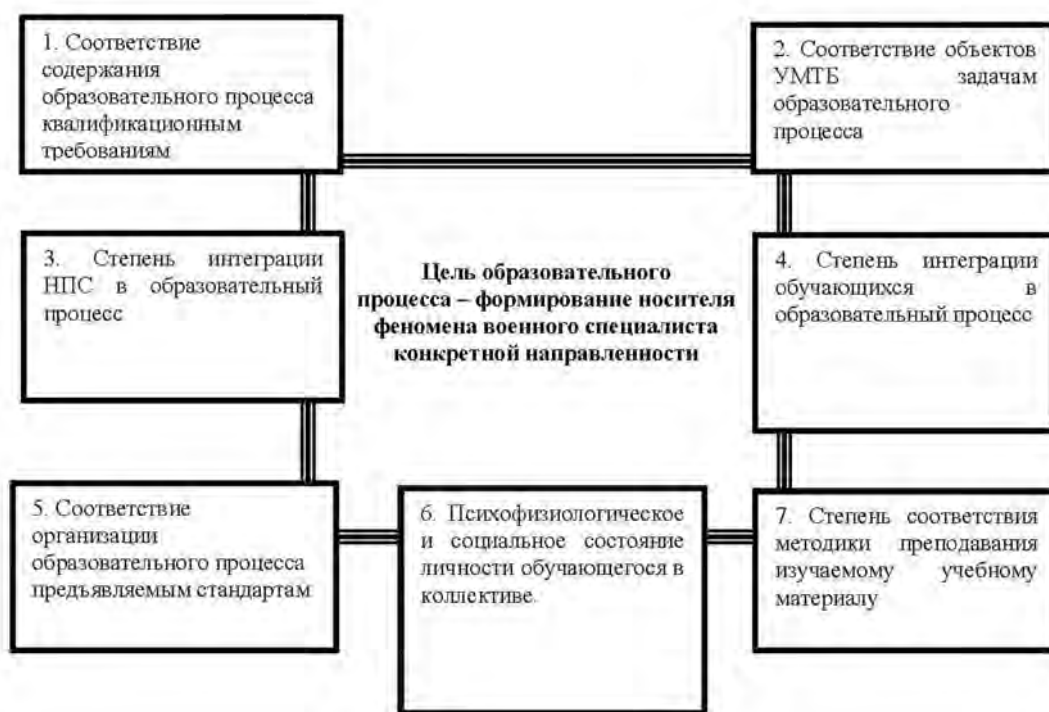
1. Соответствие содержания образовательного процесса квалификационным требованиям

2. Соответствие объектов УМТБ задачам образовательного процесса

3. Степень интеграции НПС в образовательный процесс

Цель образовательного процесса – формирование носителя феномена военного специалиста конкретной направленности

4. Степень интеграции обучающихся в образовательный процесс

5. Соответствие организации образовательного процесса предъявляемым стандартам

6. Психофизиологическое и социальное состояние личности обучающегося в коллективе.

7. Степень соответствия методики преподавания изучаемому учебному материалу